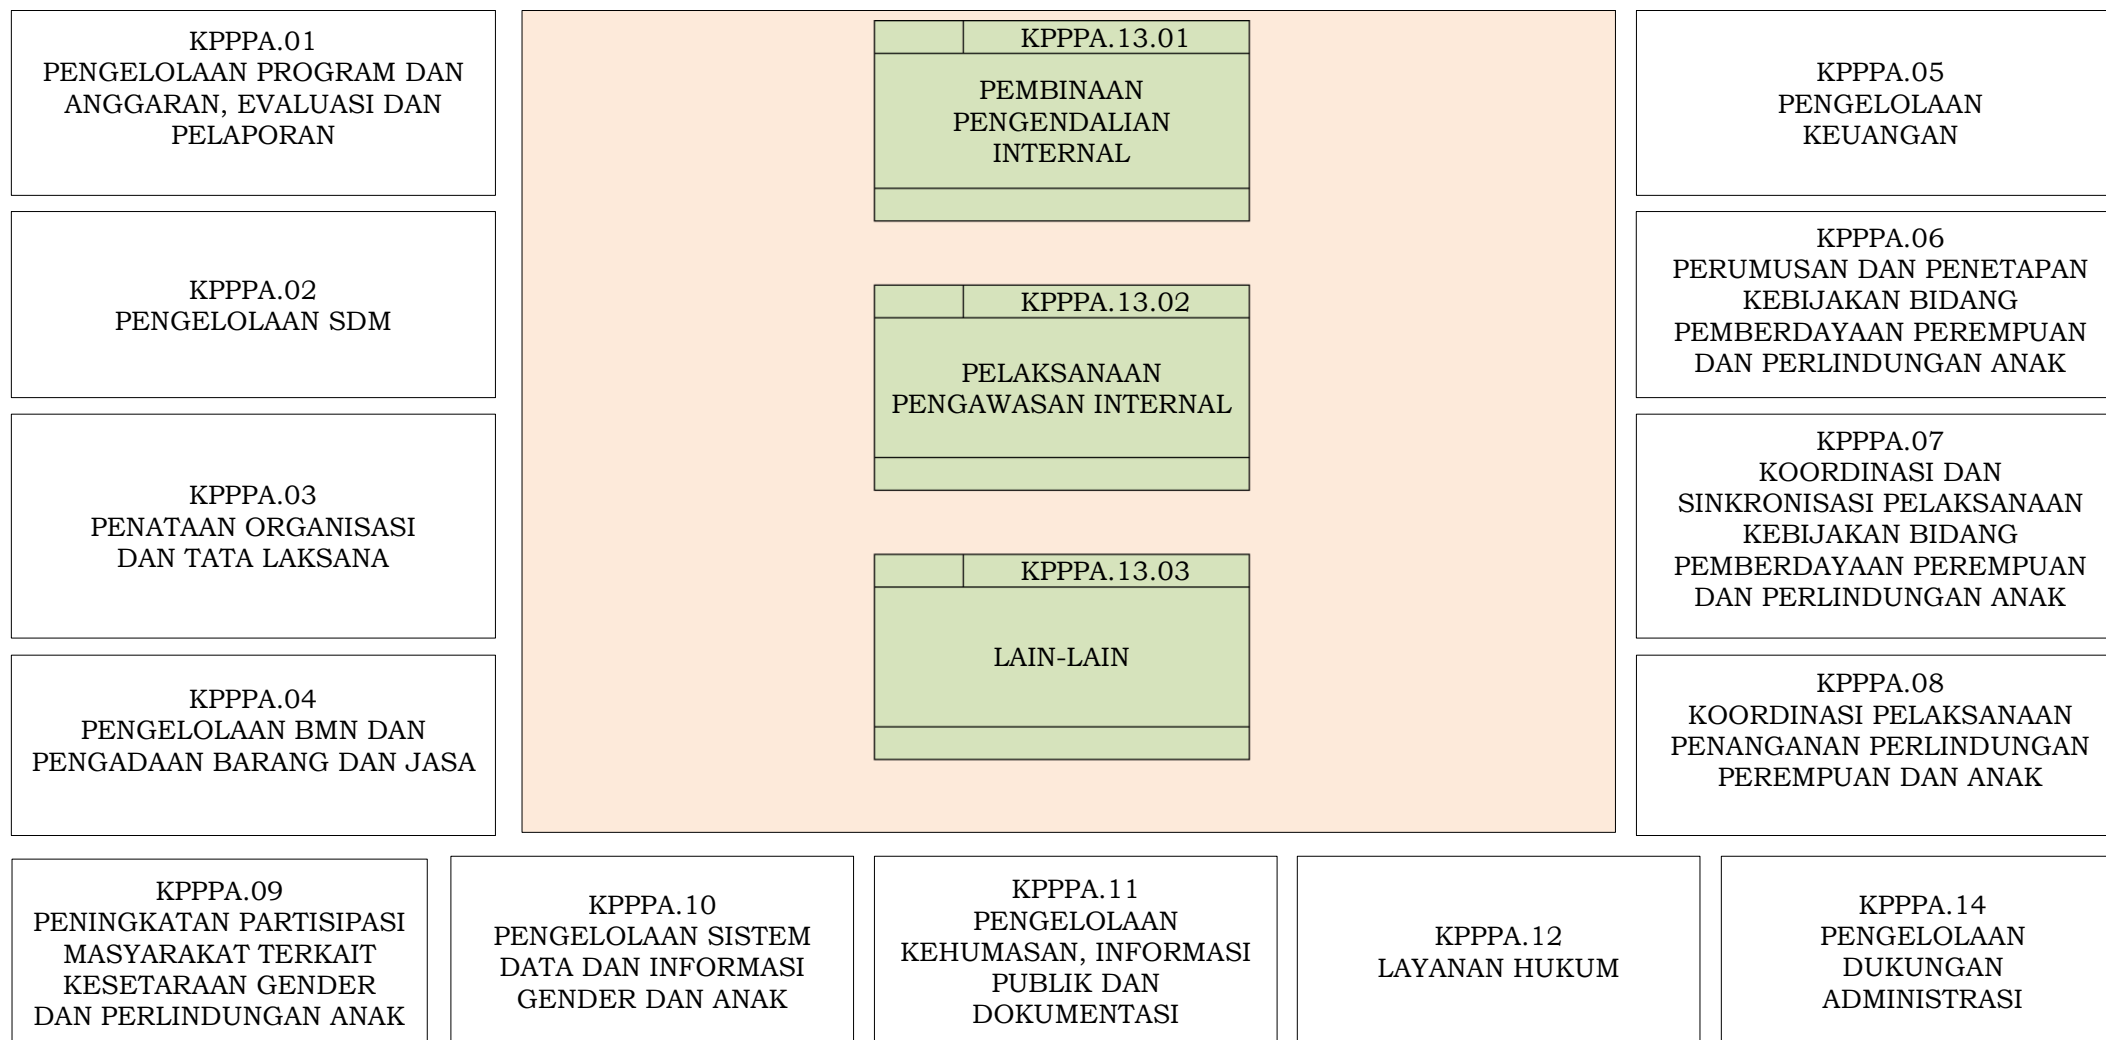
KPPPA.01
PENGELOLAAN PROGRAM DAN ANGGARAN, EVALUASI DAN PELAPORAN

KPPPA.02
PENGELOLAAN SDM

KPPPA.03
PENATAAN ORGANISASI DAN TATA LAKSANA

KPPPA.04
PENGELOLAAN BMN DAN PENGADAAN BARANG DAN JASA

KPPPA.13.01
PEMBINAAN PENGENDALIAN INTERNAL

KPPPA.13.02
PELAKSANAAN PENGAWASAN INTERNAL

KPPPA.13.03
LAIN-LAIN

KPPPA.05
PENGELOLAAN KEUANGAN

KPPPA.06
PERUMUSAN DAN PENETAPAN KEBIJAKAN BIDANG PEMBERDAYAAN PEREMPUAN DAN PERLINDUNGAN ANAK

KPPPA.07
KOORDINASI DAN SINKRONISASI PELAKSANAAN KEBIJAKAN BIDANG PEMBERDAYAAN PEREMPUAN DAN PERLINDUNGAN ANAK

KPPPA.08
KOORDINASI PELAKSANAAN PENANGANAN PERLINDUNGAN PEREMPUAN DAN ANAK

KPPPA.09
PENINGKATAN PARTISIPASI MASYARAKAT TERKAIT KESETARAAN GENDER DAN PERLINDUNGAN ANAK

KPPPA.10
PENGELOLAAN SISTEM DATA DAN INFORMASI GENDER DAN ANAK

KPPPA.11
PENGELOLAAN KEHUMASAN, INFORMASI PUBLIK DAN DOKUMENTASI

KPPPA.12
LAYANAN HUKUM

KPPPA.14
PENGELOLAAN DUKUNGAN ADMINISTRASI